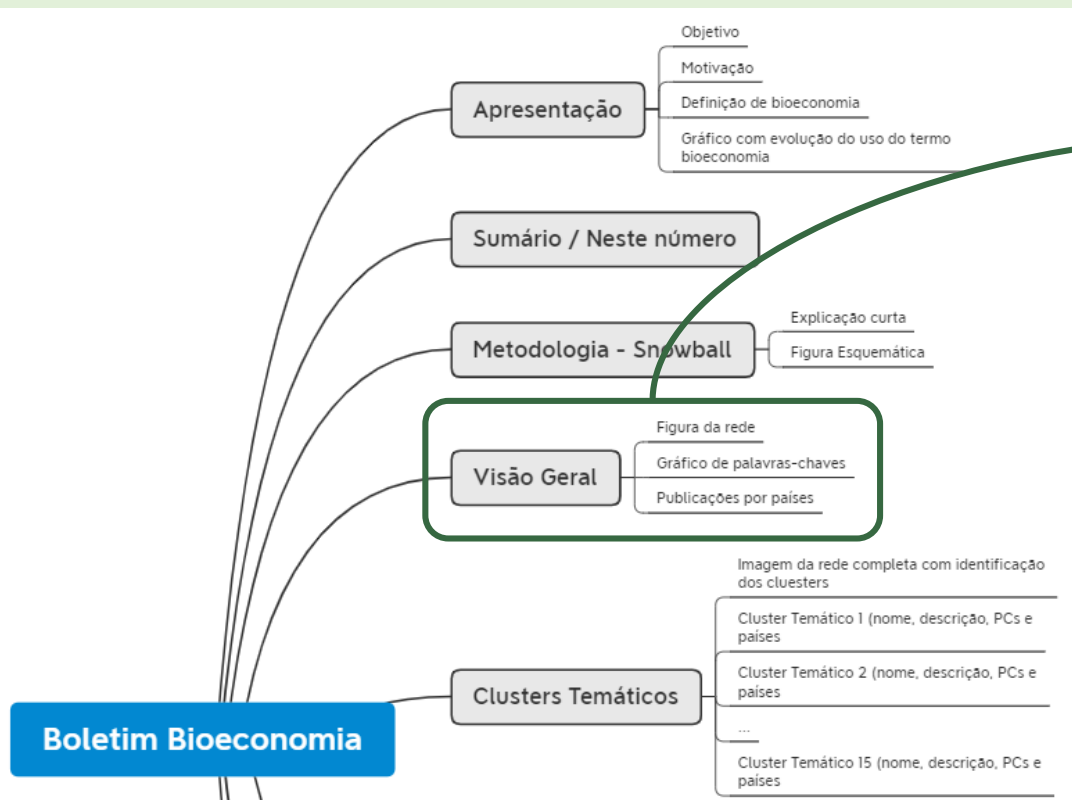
Apresentação

Objetivo

Motivação

Definição de bioeconomia

Gráfico com evolução do uso do termo bioeconomia

Sumário / Neste número

Metodologia - Snowball

Explicação curta

Figura Esquemática

Visão Geral

Figura da rede

Gráfico de palavras-chaves

Publicações por países

Clusters Temáticos

Imagem da rede completa com identificação dos cluesters

Cluster Temático 1 (nome, descrição, PCs e países

Cluster Temático 2 (nome, descrição, PCs e países

...

Cluster Temático 15 (nome, descrição, PCs e países

Boletim Bioeconomia